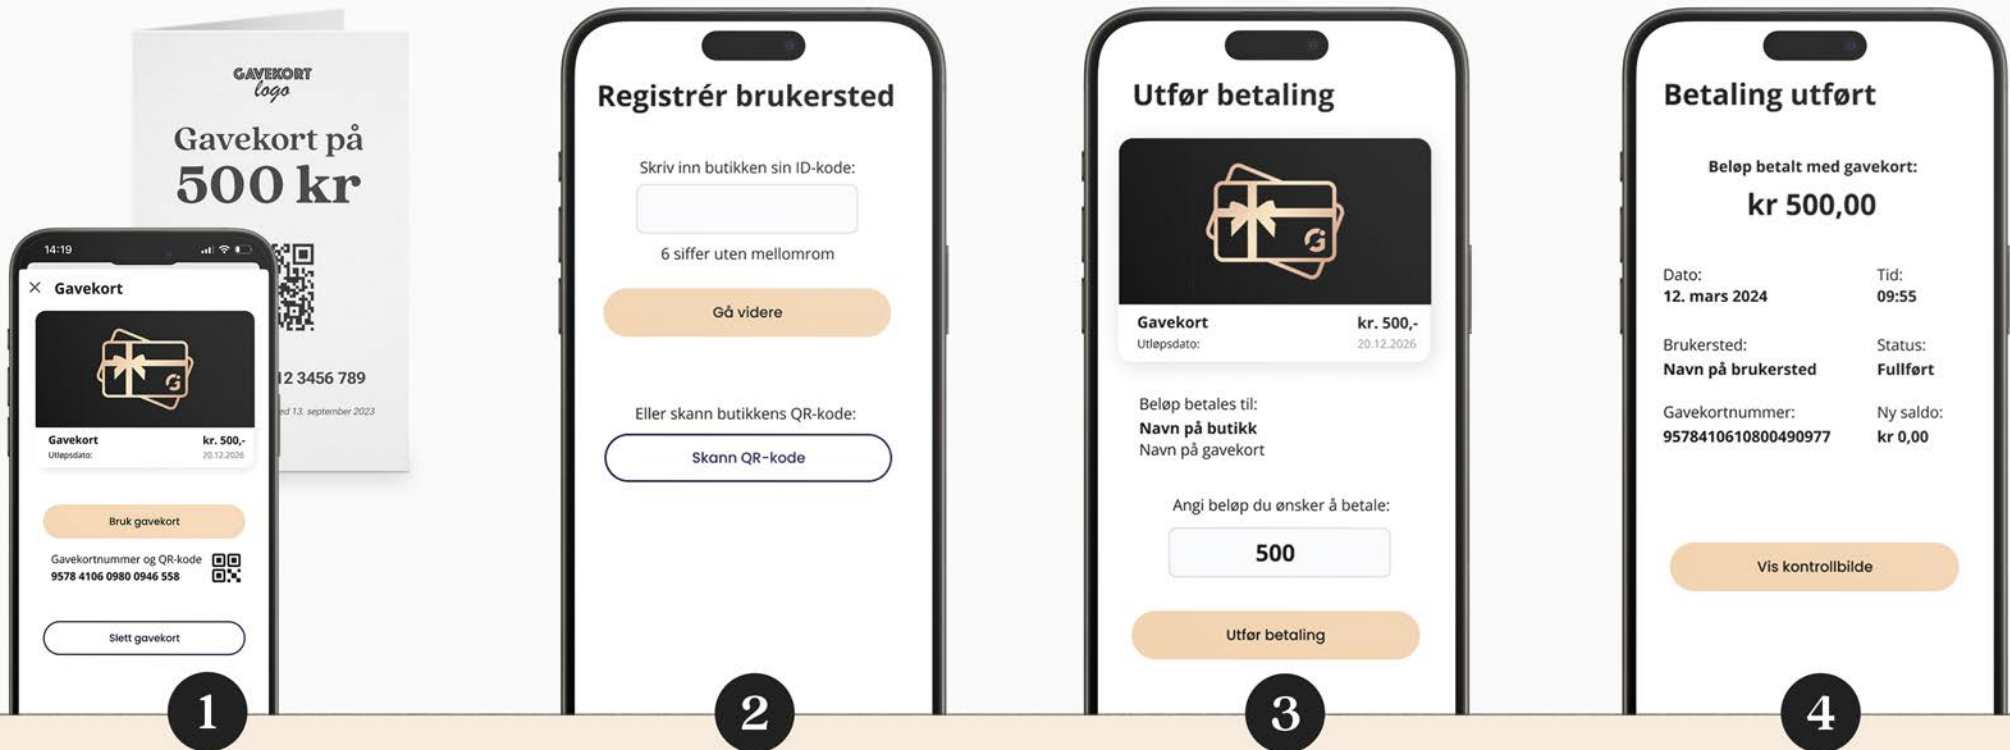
GAVEKORT
logo

Gavekort på
500 kr

12 3456 789

ed 13. september 2023

14:19

Gavekort

Gavekort
kr. 500,-
Utløpsdato:
20.12.2026

Bruk gavekort

Gavekortnummer og QR-kode
9578 4106 0980 0946 558

Slett gavekort

1

Registrér brukersted

Skriv inn butikken sin ID-kode:

6 siffer uten mellomrom

Gå videre

Eller skann butikkens QR-kode:

Skann QR-kode

2

Utfør betaling

Gavekort
kr. 500,-
Utløpsdato:
20.12.2026

Beløp betales til:
Navn på butikk
Navn på gavekort

Angi beløp du ønsker å betale:

500

Utfør betaling

3

Betaling utført

Beløp betalt med gavekort:

kr 500,00

Dato:
12. mars 2024

Tid:
09:55

Brukersted:
Navn på brukersted

Status:
Fullført

Gavekortnummer:
9578410610800490977

Ny saldo:
kr 0,00

Vis kontrollbilde

4